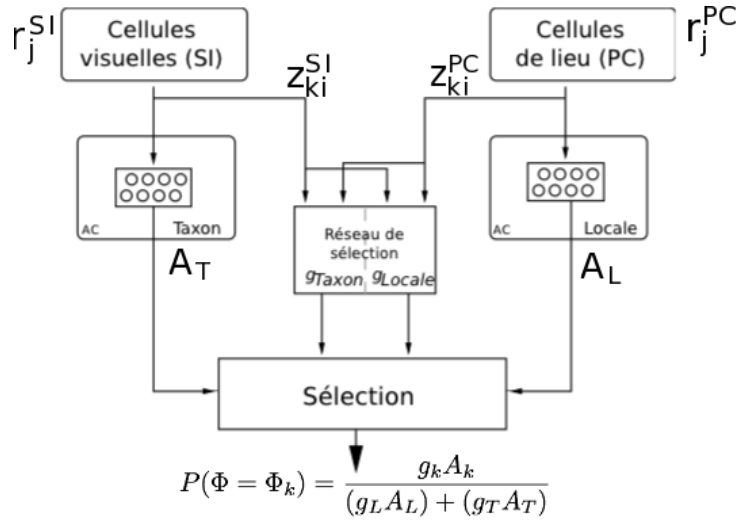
$r_j^{SI}$

Cellules visuelles (SI)

$z_{ki}^{SI}$

$z_{ki}^{PC}$

Cellules de lieu (PC)

$r_j^{PC}$

AC

Taxon

$A_T$

Réseau de sélection

$g_{Taxon}$ $g_{Locale}$

AC

Locale

$A_L$

Sélection

$P(\Phi = \Phi_k) = \frac{g_k A_k}{(g_L A_L) + (g_T A_T)}$